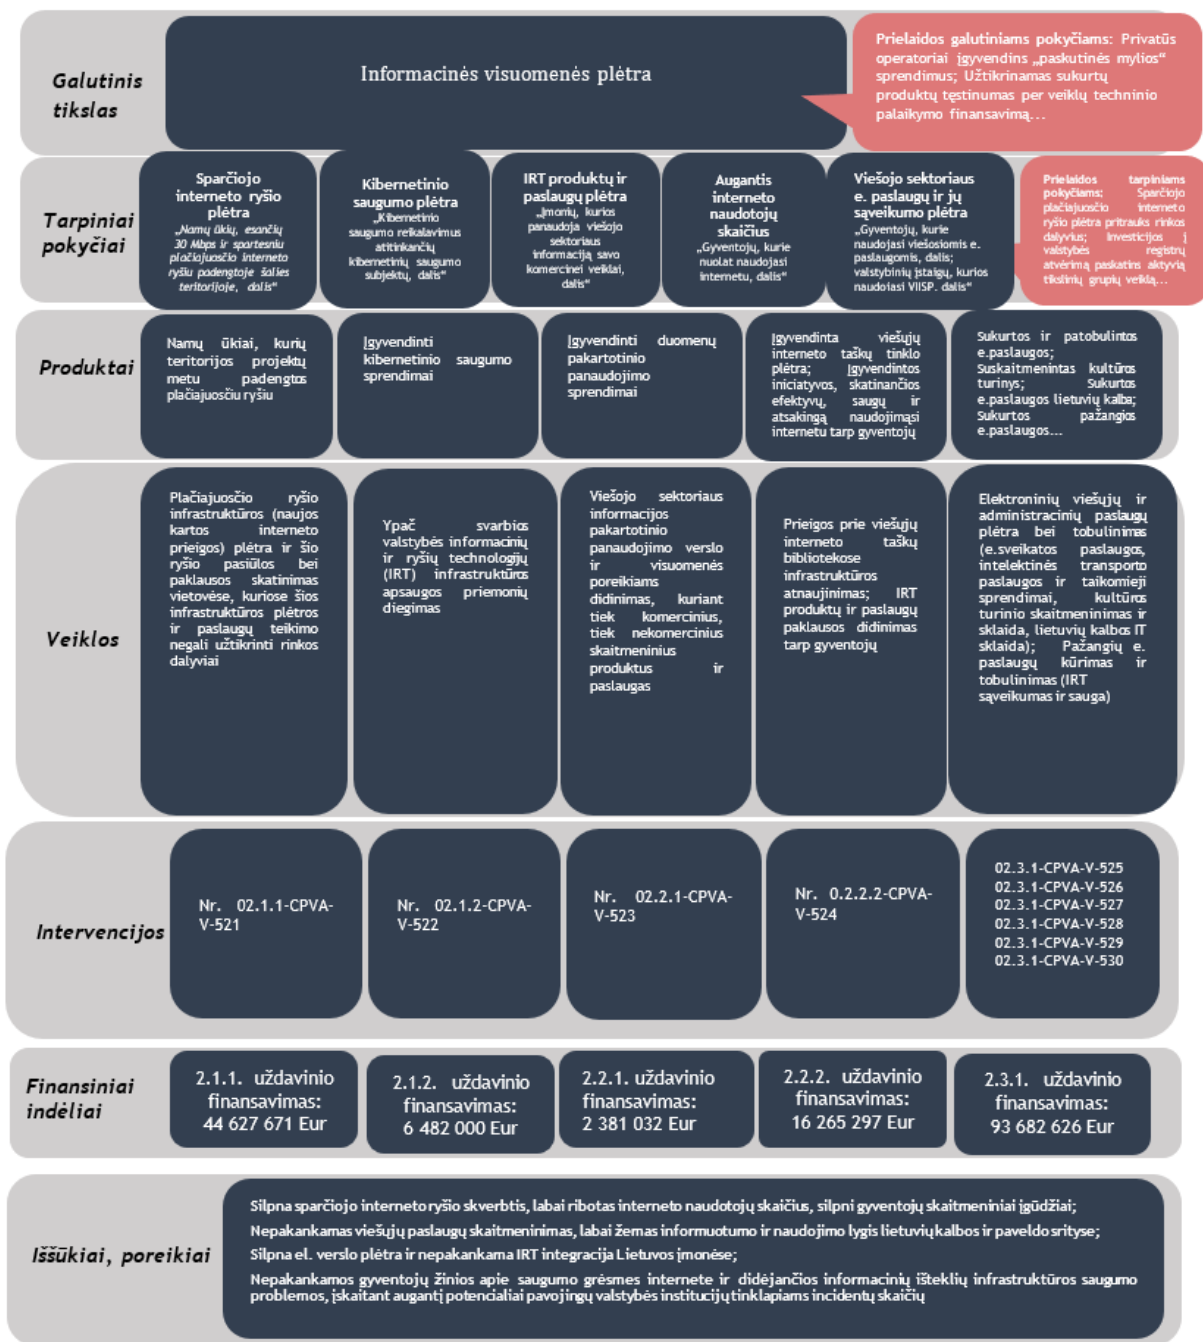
Galutinis tikslas

Informacinės visuomenės plėtra

Prielaidos galutiniams pokyčiams: Privatūs operatoriai įgyvendins „paskutinės mylios" sprendimus; Užtikrinamas sukurtų produktų tęstinumas per veiklų techninio palaikymo finansavimą…

Tarpiniai pokyčiai

Sparčiojo interneto ryšio plėtra „Namų ūkių, esančių 30 Mbps ir spartesniu plačiajuosčio interneto ryšiu padengtoje šalies teritorijoje, dalis"

Kibernetinio saugumo plėtra „Kibernetinio saugumo reikalavimus atitinkančių kibernetinių saugumo subjektų, dalis"

IRT produktų ir paslaugų plėtra „Įmonių, kurios panaudoja viešojo sektoriaus informaciją savo komercinei veiklai, dalis"

Augantis interneto naudotojų skaičius „Gyventojų, kurie nuolat naudojasi internetu, dalis"

Viešojo sektoriaus e. paslaugų ir jų sąveikumo plėtra „Gyventojų, kurie naudojasi viešosiomis e. paslaugomis, dalis; valstybinių įstaigų, kurios naudoiasi VIISP. dalis"

Prielaidos tarpiniams pokyčiams: Sparčiojo plačiajuosčio interneto ryšio plėtra pritrauks rinkos dalyvius; Investicijos į valstybės registrų atvėrimą paskatins aktyvią tikslinių grupių veiklą…

Produktai

Namų ūkiai, kurių teritorijos projektų metu padengtos plačiajuosčiu ryšiu

Įgyvendinti kibernetinio saugumo sprendimai

Įgyvendinti duomenų pakartotinio panaudojimo sprendimai

Įgyvendinta viešųjų interneto taškų tinklo plėtra; Įgyvendintos iniciatyvos, skatinančios efektyvų, saugų ir atsakingą naudojimąsi internetu tarp gyventojų

Sukurtos ir patobulintos e.paslaugos; Suskaitmenintas kultūros turinys; Sukurtos e.paslaugos lietuvių kalba; Sukurtos pažangios e.paslaugos…

Veiklos

Plačiajuosčio ryšio infrastruktūros (naujos kartos interneto prieigos) plėtra ir šio ryšio pasiūlos bei paklausos skatinimas vietovėse, kuriose šios infrastruktūros plėtros ir paslaugų teikimo negali užtikrinti rinkos dalyviai

Ypač svarbios valstybės informacinių ir ryšių technologijų (IRT) infrastruktūros apsaugos priemonių diegimas

Viešojo sektoriaus informacijos pakartotinio panaudojimo verslo ir visuomenės poreikiams didinimas, kuriant tiek komercinius, tiek nekomercinius skaitmeninius produktus ir paslaugas

Prieigos prie viešųjų interneto taškų bibliotekose infrastruktūros atnaujinimas; IRT produktų ir paslaugų paklausos didinimas tarp gyventojų

Elektroninių viešųjų ir administracinių paslaugų plėtra bei tobulinimas (e.sveikatos paslaugos, intelektinės transporto paslaugos ir taikomieji sprendimai, kultūros turinio skaitmeninimas ir sklaida, lietuvių kalbos IT sklaida); Pažangių e. paslaugų kūrimas ir tobulinimas (IRT sąveikumas ir sauga)

Intervencijos

Nr. 02.1.1-CPVA-V-521

Nr. 02.1.2-CPVA-V-522

Nr. 02.2.1-CPVA-V-523

Nr. 0.2.2.2-CPVA-V-524

02.3.1-CPVA-V-525
02.3.1-CPVA-V-526
02.3.1-CPVA-V-527
02.3.1-CPVA-V-528
02.3.1-CPVA-V-529
02.3.1-CPVA-V-530

Finansiniai indėliai

2.1.1. uždavinio finansavimas: 44 627 671 Eur

2.1.2. uždavinio finansavimas: 6 482 000 Eur

2.2.1. uždavinio finansavimas: 2 381 032 Eur

2.2.2. uždavinio finansavimas: 16 265 297 Eur

2.3.1. uždavinio finansavimas: 93 682 626 Eur

Iššūkiai, poreikiai

Silpna sparčiojo interneto ryšio skverbtis, labai ribotas interneto naudotojų skaičius, silpni gyventojų skaitmeniniai įgūdžiai;
Nepakankamas viešųjų paslaugų skaitmeninimas, labai žemas informuotumo ir naudojimo lygis lietuvių kalbos ir paveldo srityse;
Silpna el. verslo plėtra ir nepakankama IRT integracija Lietuvos įmonėse;
Nepakankamos gyventojų žinios apie saugumo grėsmes internete ir didėjančios informacinių išteklių infrastruktūros saugumo problemos, įskaitant augantį potencialiai pavojingų valstybės institucijų tinklapiams incidentų skaičių